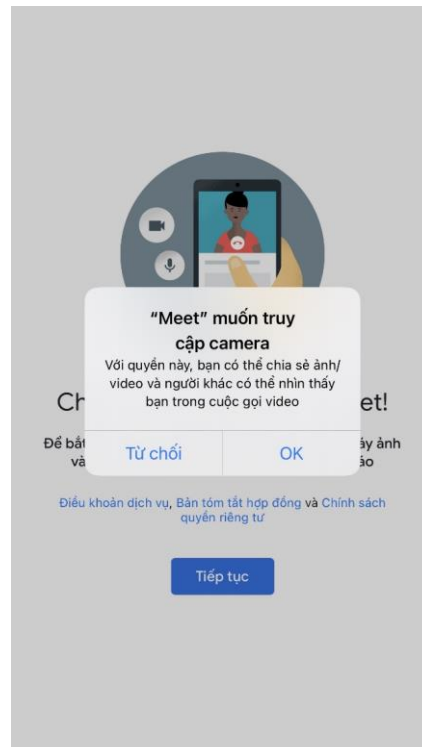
"Meet" muốn truy cập camera

Với quyền này, bạn có thể chia sẻ ảnh/ video và người khác có thể nhìn thấy bạn trong cuộc gọi video

Từ chối

OK

Ch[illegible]et!

Để bắt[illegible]ảy ảnh và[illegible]ào

Điều khoản dịch vụ, Bản tóm tắt hợp đồng và Chính sách quyền riêng tư

Tiếp tục